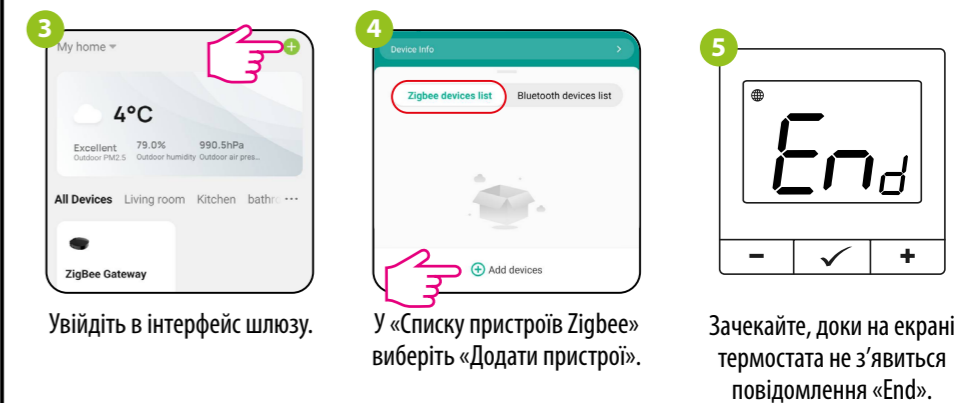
3

My home

4°C

Excellent
Outdoor PM2.5

79.0%
Outdoor humidity

990.5hPa
Outdoor air pres...

All Devices Living room Kitchen bathr ···

ZigBee Gateway

Увійдіть в інтерфейс шлюзу.

4

Device Info

Zigbee devices list Bluetooth devices list

Add devices

У «Списку пристроїв Zigbee» виберіть «Додати пристрої».

5

End

–
✓
+

Зачекайте, доки на екрані термостата не з'явиться повідомлення «End».